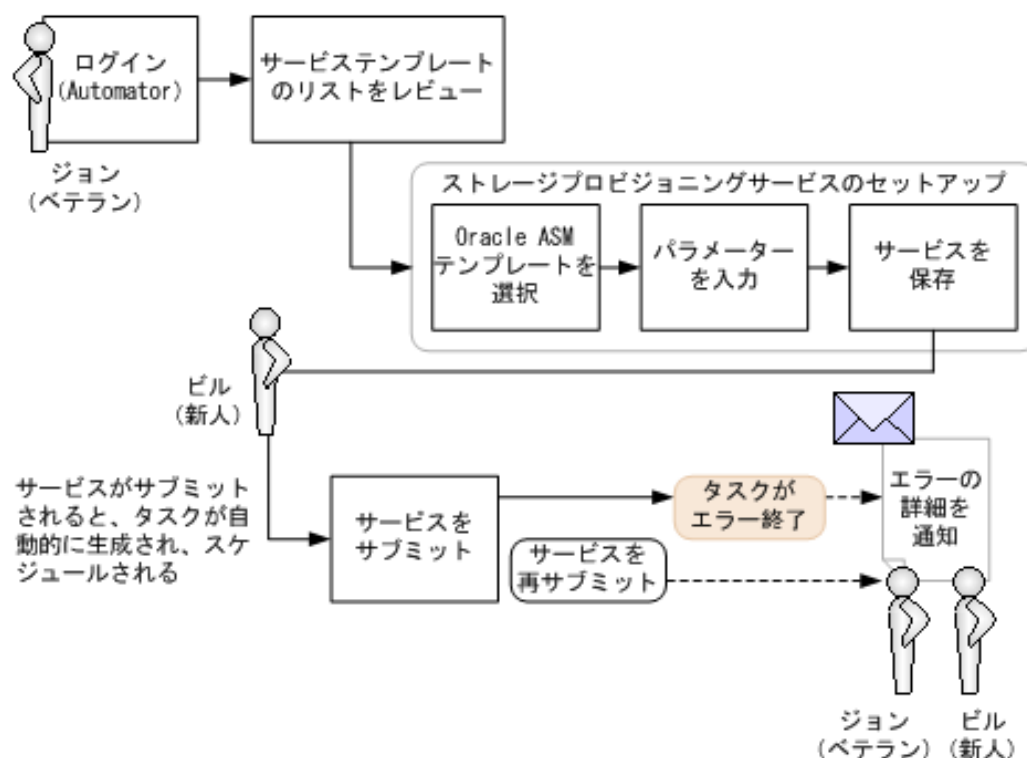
ログイン
(Automator)

ジョン
(ベテラン)

サービステンプレートのリストをレビュー

ストレージプロビジョニングサービスのセットアップ

Oracle ASM テンプレートを選択

パラメーターを入力

サービスを保存

ビル
(新人)

サービスがサブミットされると、タスクが自動的に生成され、スケジュールされる

サービスをサブミット

タスクがエラー終了

サービスを再サブミット

エラーの詳細を通知

ジョン
(ベテラン)

ビル
(新人)